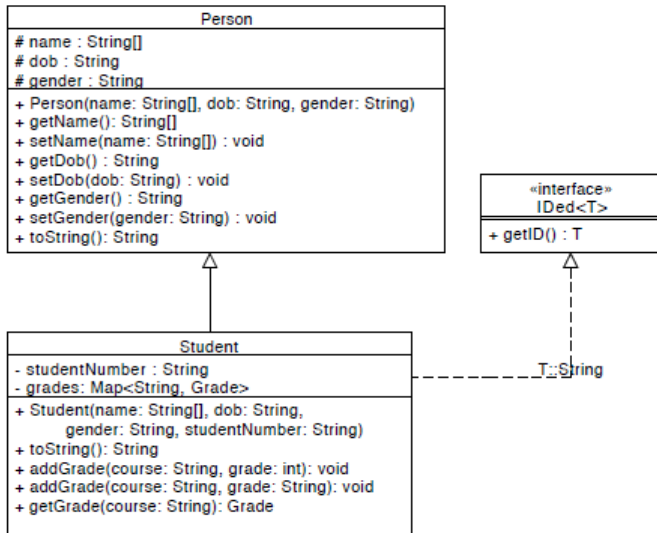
Person

# name : String[]
# dob : String
# gender : String

+ Person(name: String[], dob: String, gender: String)
+ getName(): String[]
+ setName(name: String[]) : void
+ getDob() : String
+ setDob(dob: String) : void
+ getGender() : String
+ setGender(gender: String) : void
+ toString(): String

«interface»
IDed<T>

+ getID() : T

Student

- studentNumber : String
- grades: Map<String, Grade>

+ Student(name: String[], dob: String, gender: String, studentNumber: String)
+ toString(): String
+ addGrade(course: String, grade: int): void
+ addGrade(course: String, grade: String): void
+ getGrade(course: String): Grade

T::String